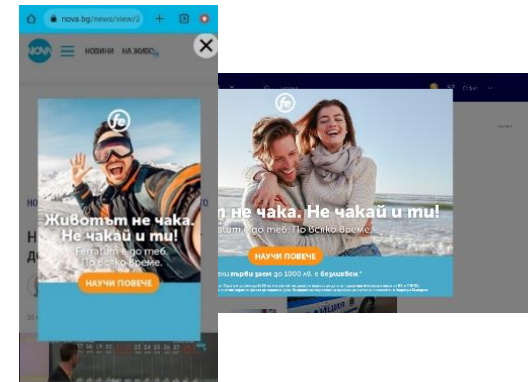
nova.bg/news/view/2

NOVA НОВИНИ НА ЖИВО

fe

Животът не чака. Не чакай и ти!

Ferratum – до теб. По всяко време.

НАУЧИ ПОВЕЧЕ

fe

Животът не чака. Не чакай и ти!

Ferratum – до теб. По всяко време.

НАУЧИ ПОВЕЧЕ

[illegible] първи заем до 1000 лв. с безлихвен.*